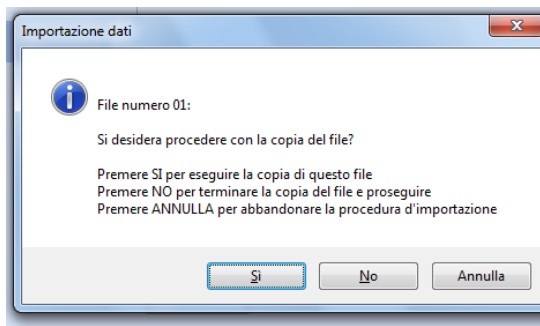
Importazione dati

File numero 01:

Si desidera procedere con la copia del file?

Premere SI per eseguire la copia di questo file
Premere NO per terminare la copia del file e proseguire
Premere ANNULLA per abbandonare la procedura d'importazione

Sì

No

Annulla